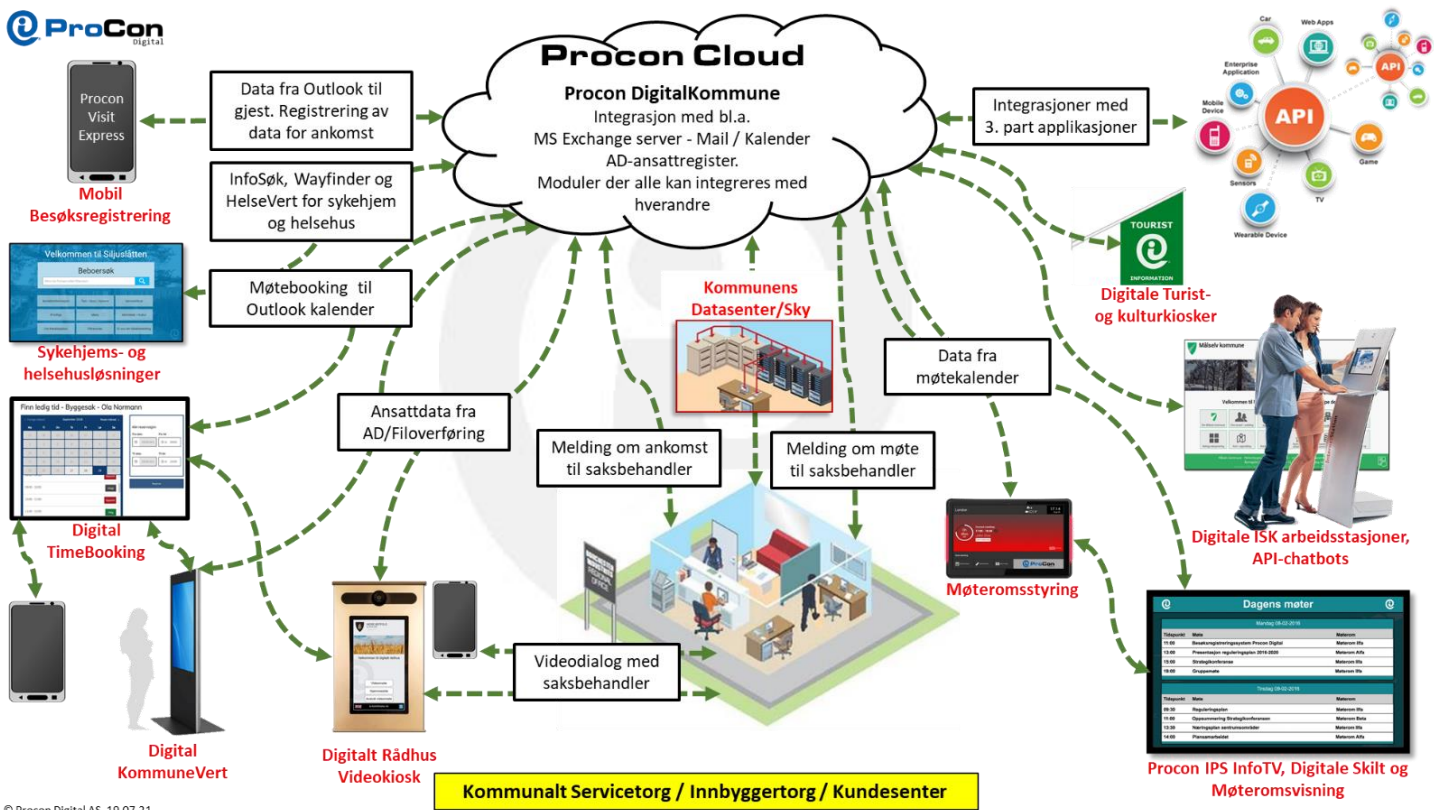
ProCon Digital

Procon Cloud

Procon DigitalKommune
Integrasjon med bl.a.
MS Exchange server - Mail / Kalender
AD-ansattregister.
Moduler der alle kan integreres med hverandre

Procon Visit Express

Mobil Besøksregistrering

Data fra Outlook til gjest. Registrering av data for ankomst

InfoSøk, Wayfinder og HelseVert for sykehjem og helsehus

Velkommen til Siljuslåtten
Beboersøk

Sykehjems- og helsehusløsninger

Møtebooking til Outlook kalender

Finn ledig tid - Byggesak - Ola Normann

Digital TimeBooking

Ansattdata fra AD/Filoverføring

Kommunens Datasenter/Sky

Melding om ankomst til saksbehandler

Melding om møte til saksbehandler

Data fra møtekalender

Integrasjoner med 3. part applikasjoner

Car
Web Apps
Enterprise Application
Mobile Device
API
Game
Sensors
TV
Wearable Device

TOURIST
INFORMATION

Digitale Turist- og kulturkiosker

Målselv kommune

Digitale ISK arbeidsstasjoner, API-chatbots

Møteromsstyring

Dagens møter

Procon IPS InfoTV, Digitale Skilt og Møteromsvisning

Videodialog med saksbehandler

Digital KommuneVert

Digitalt Rådhus Videokiosk

Kommunalt Servicetorg / Innbyggertorg / Kundesenter

© Procon Digital AS 19.07.21